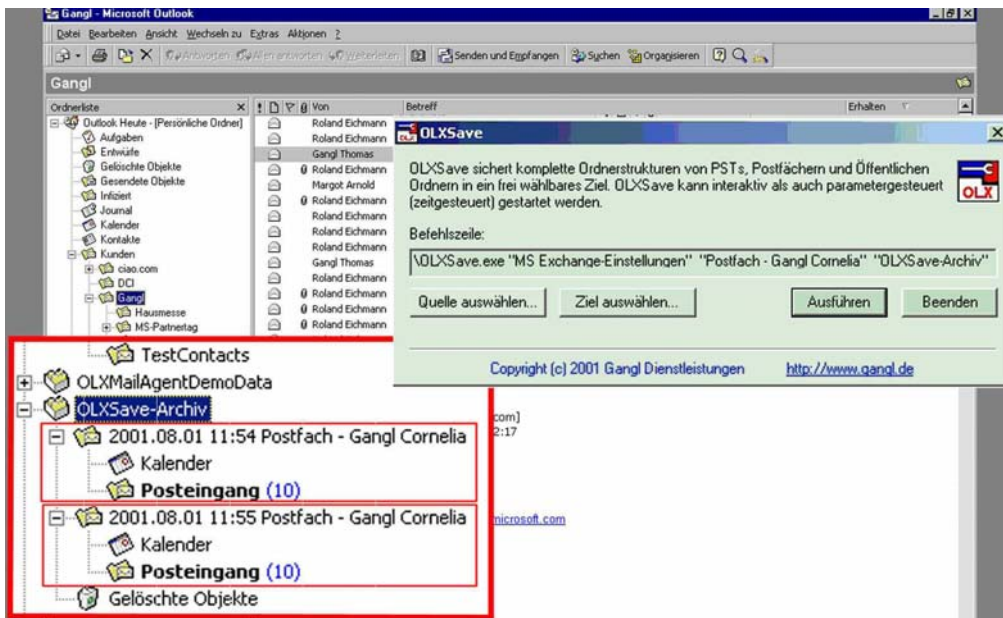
Gangl - Microsoft Outlook

Datei Bearbeiten Ansicht Wechseln zu Extras Aktionen ?

Antworten Allen antworten Weiterleiten Senden und Empfangen Suchen Organisieren

Gangl

Ordnerliste

Outlook Heute - [Persönliche Ordner]
Aufgaben
Entwürfe
Gelöschte Objekte
Gesendete Objekte
Infiziert
Journal
Kalender
Kontakte
Kunden
ciao.com
DCI
Gangl
Hausmesse
MS-Partnertag

Von | Betreff | Erhalten
Roland Eichmann
Roland Eichmann
Gangl Thomas
Roland Eichmann
Margot Arnold
Roland Eichmann
Roland Eichmann
Roland Eichmann
Roland Eichmann
Gangl Thomas
Roland Eichmann
Roland Eichmann
Roland Eichmann
Roland Eichmann

OLXSave

OLXSave sichert komplette Ordnerstrukturen von PSTs, Postfächern und Öffentlichen Ordnern in ein frei wählbares Ziel. OLXSave kann interaktiv als auch parametergesteuert (zeitgesteuert) gestartet werden.

OLX

Befehlszeile:

\OLXSave.exe "MS Exchange-Einstellungen" "Postfach - Gangl Cornelia" "OLXSave-Archiv"

Quelle auswählen... | Ziel auswählen... | Ausführen | Beenden

Copyright (c) 2001 Gangl Dienstleistungen http://www.gangl.de

TestContacts
OLXMailAgentDemoData
OLXSave-Archiv
2001.08.01 11:54 Postfach - Gangl Cornelia
Kalender
Posteingang (10)
2001.08.01 11:55 Postfach - Gangl Cornelia
Kalender
Posteingang (10)
Gelöschte Objekte

com]
2:17
microsoft.com